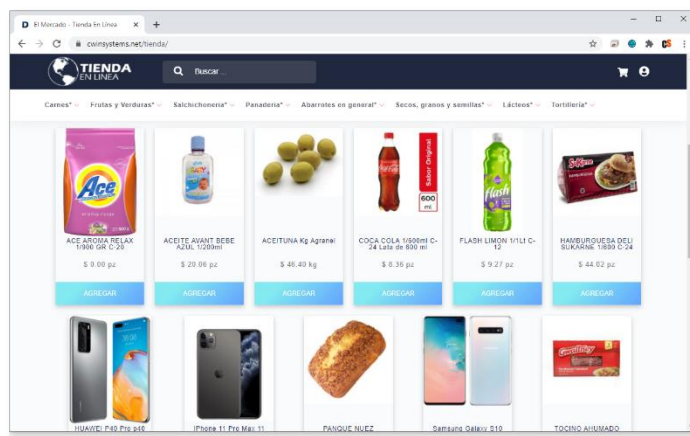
El Mercado - Tienda En Línea ×  +

cwinsystems.net/tienda/

TIENDA EN LINEA

Buscar ...

Carnes Frutas y Verduras Salchichoneria Panaderia Abarrotes en general Secos, granos y semillas Lácteos Tortilleria

Ace

ACE AROMA RELAX 1/900 GR C-20

$ 0.00 pz

AGREGAR

ACEITE AVANT BEBE AZUL 1/200ml

$ 20.06 pz

AGREGAR

ACEITUNA Kg Agranel

$ 46.40 kg

AGREGAR

Sabor Original

600 ml

COCA COLA 1/600ml C-24 Lata de 600 ml

$ 8.36 pz

AGREGAR

flash

FLASH LIMON 1/1Lt C-12

$ 9.27 pz

AGREGAR

SuKarne

HAMBURGUESA DELI SUKARNE 1/690 C-24

$ 44.02 pz

AGREGAR

HUAWEI P40 Pro p40

iPhone 11 Pro Max 11

PANQUE NUEZ

Samsung Galaxy S10

TOCINO AHUMADO